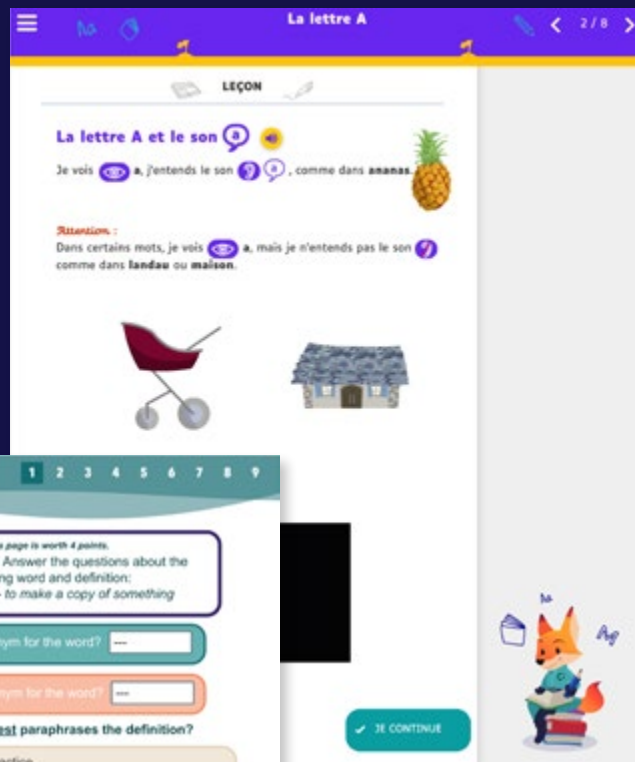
La lettre A

2 / 8

LEÇON

La lettre A et le son a

Je vois a, j'entends le son a, comme dans ananas.

Attention :
Dans certains mots, je vois a, mais je n'entends pas le son a comme dans landau ou maison.

1 2 3 4 5 6 7 8 9

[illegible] page is worth 4 points.
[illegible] Answer the questions about the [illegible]ng word and definition:
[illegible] to make a copy of something

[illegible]ym for the word? —

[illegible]nym for the word? —

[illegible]est paraphrases the definition?

JE CONTINUE